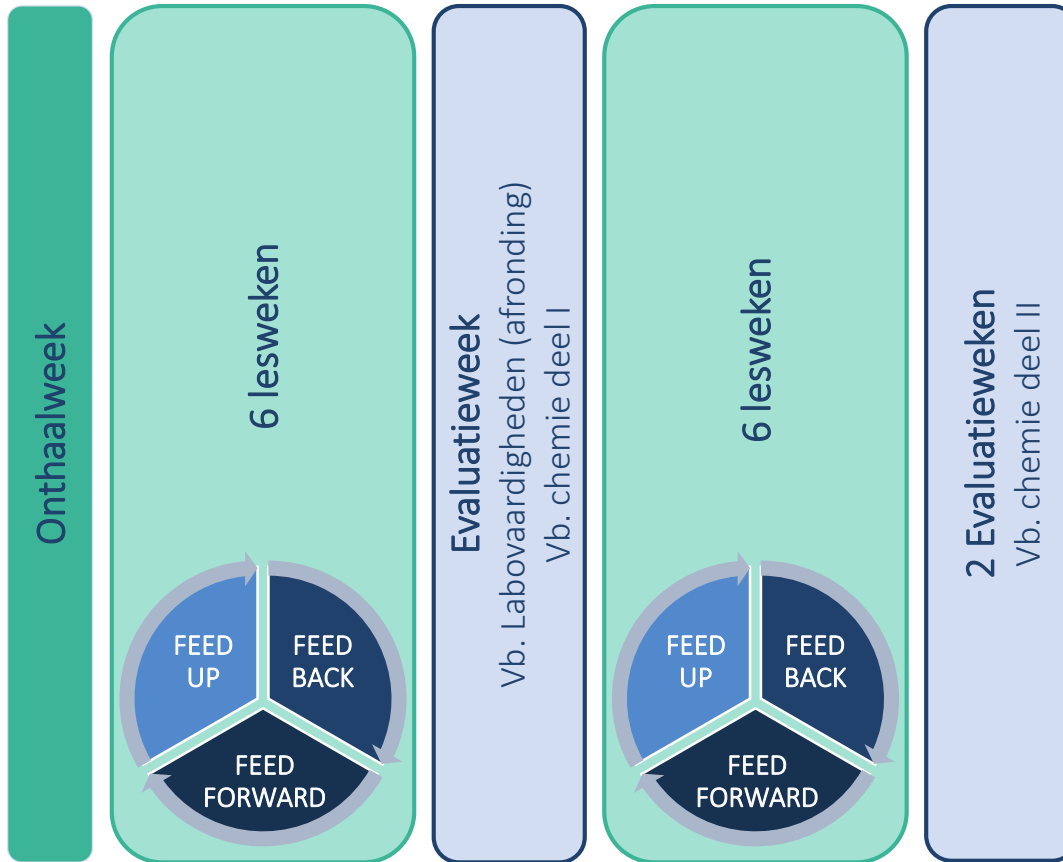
Onthaalweek

6 lesweken

FEED UP

FEED BACK

FEED FORWARD

Evaluatieweek
Vb. Labovaardigheden (afronding)
Vb. chemie deel I

6 lesweken

FEED UP

FEED BACK

FEED FORWARD

2 Evaluatieweken
Vb. chemie deel II